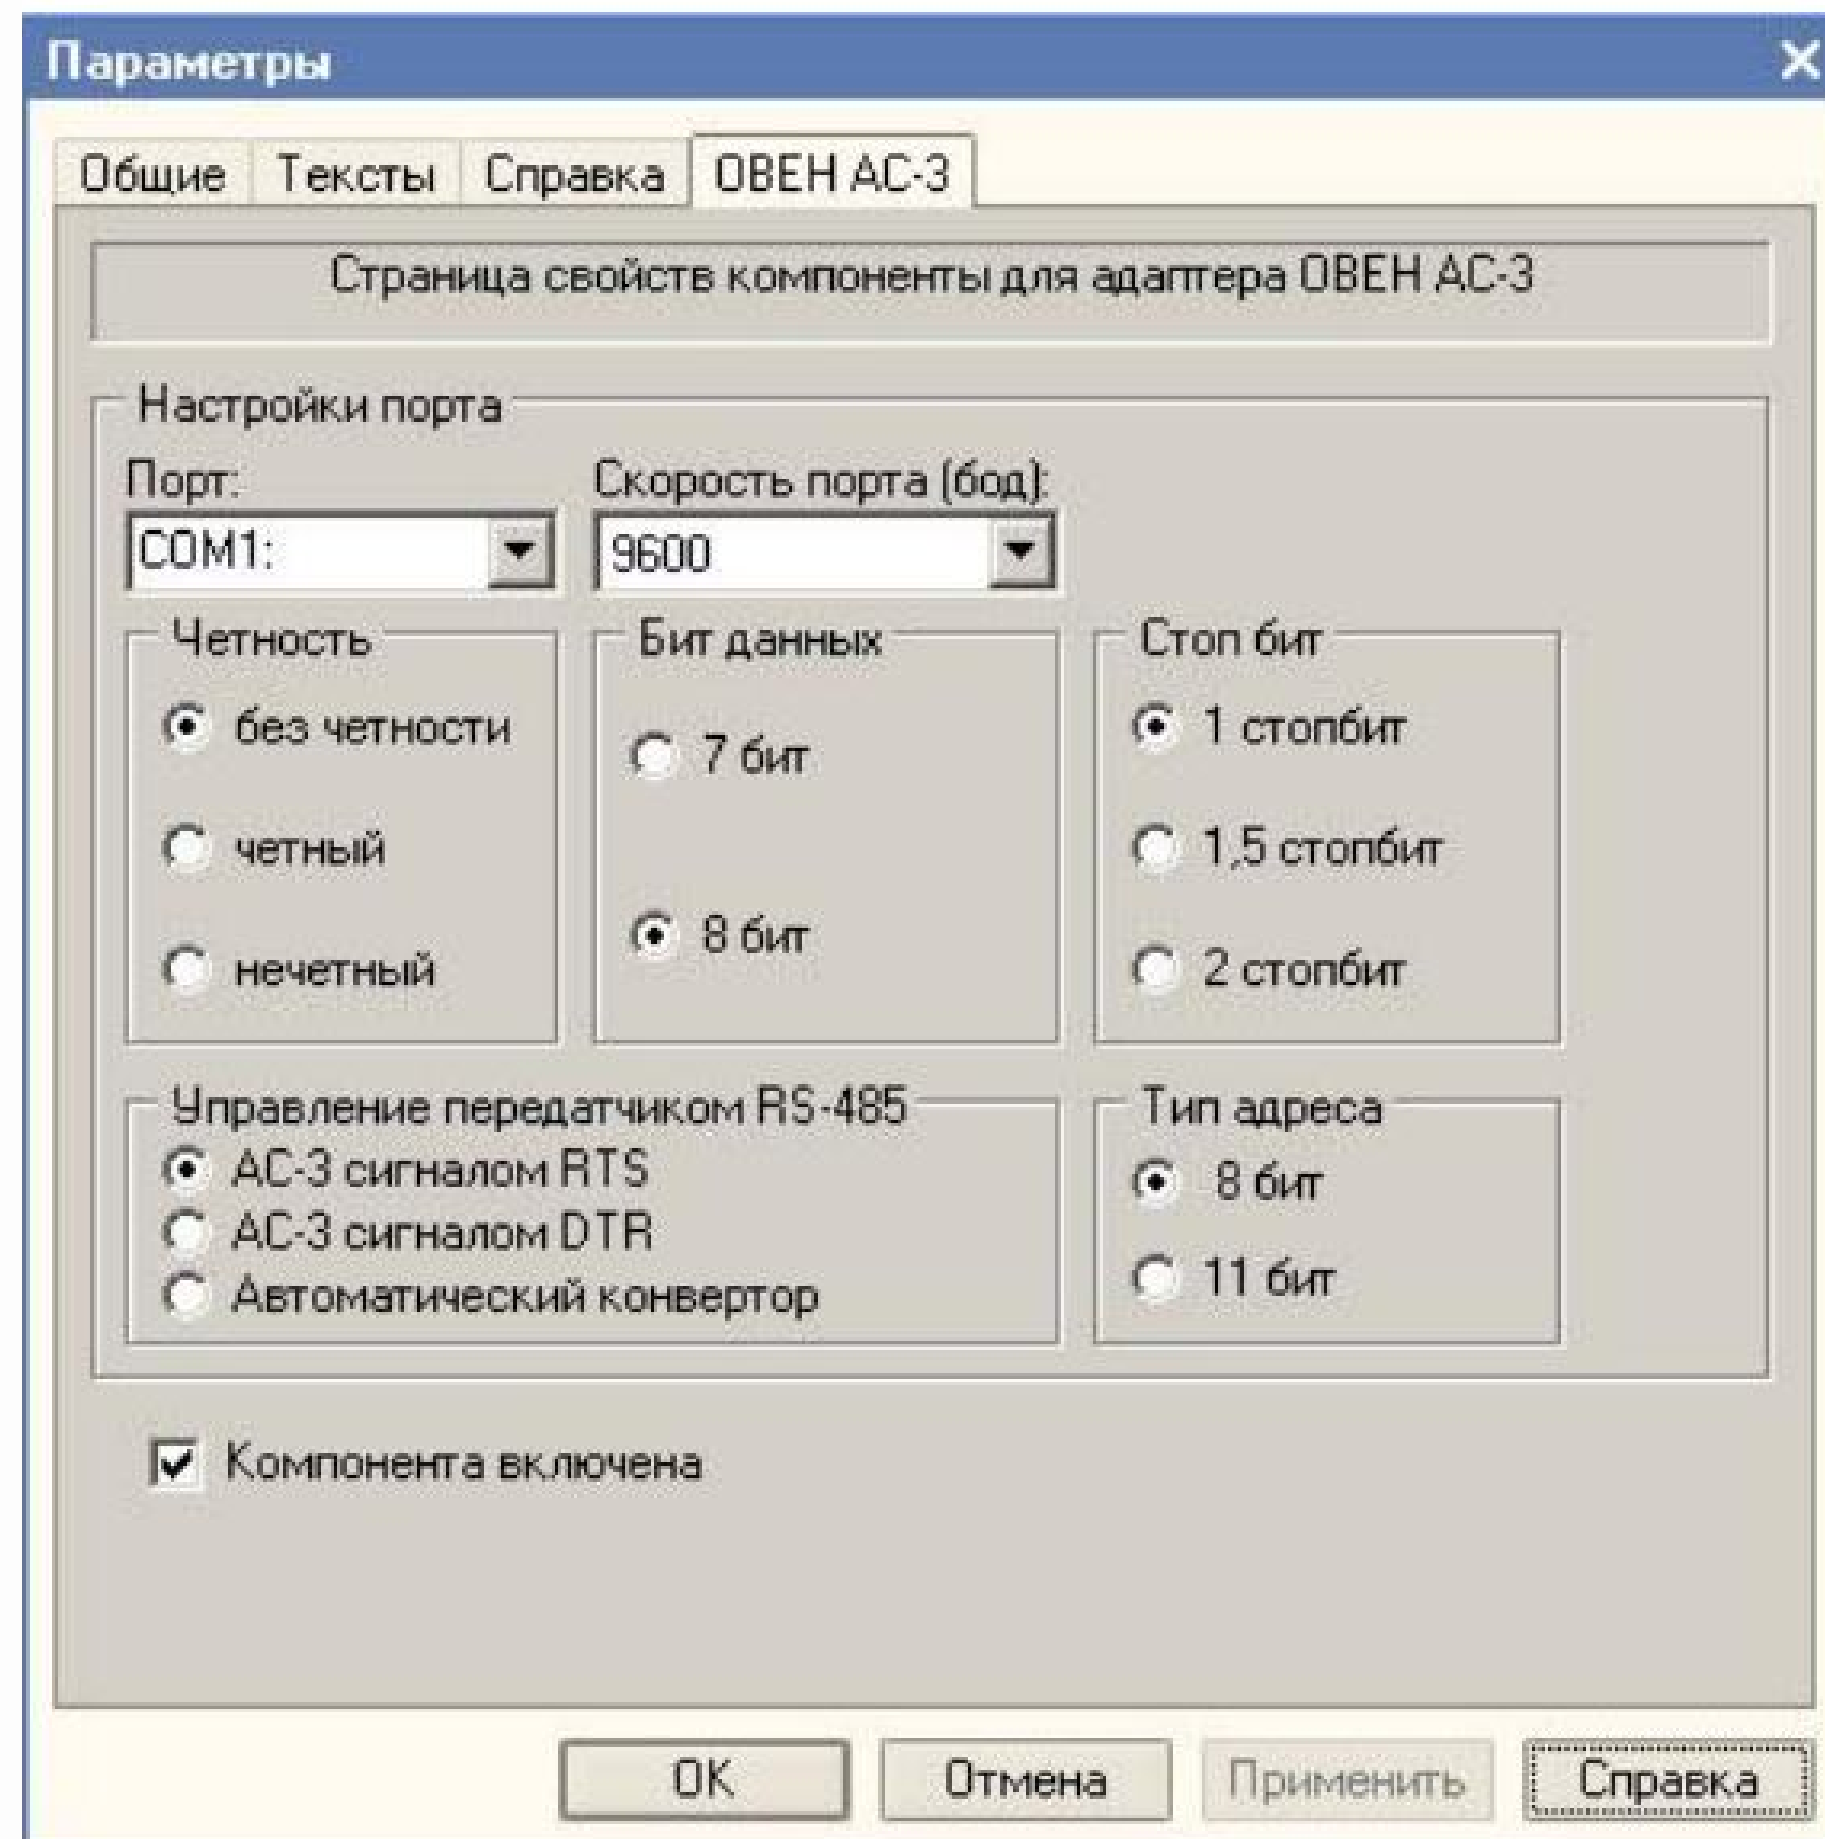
Параметры
X

Общие Тексты Справка ОВЕН АС-3

Страница свойств компоненты для адаптера ОВЕН АС-3

Настройки порта

Порт:
COM1:

Скорость порта (бод):
9600

Четность
без четности
четный
нечетный

Бит данных
7 бит
8 бит

Стоп бит
1 стопбит
1,5 стопбит
2 стопбит

Управление передатчиком RS-485
АС-3 сигналом RTS
АС-3 сигналом DTR
Автоматический конвертор

Тип адреса
8 бит
11 бит

Компонента включена

OK Отмена Применить Справка